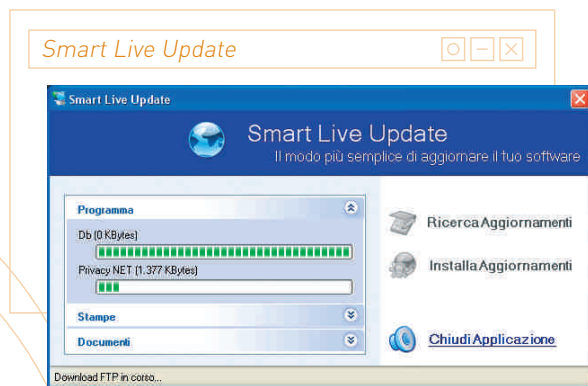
Smart Live Update

Smart Live Update

Smart Live Update
Il modo più semplice di aggiornare il tuo software

Programma

Db (0 KBytes)

Privacy NET (1.377 KBytes)

Stampe

Documenti

Ricerca Aggiornamenti

Installa Aggiornamenti

Chiudi Applicazione

Download FTP in corso...